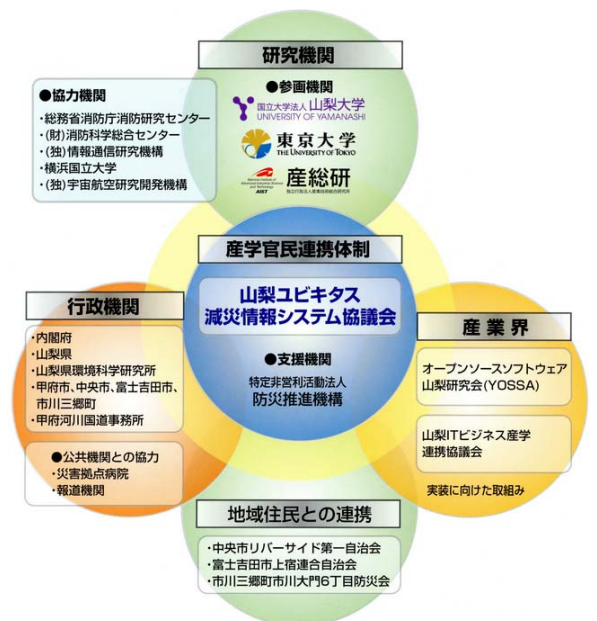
研究機関

●参画機関

国立大学法人 山梨大学 UNIVERSITY OF YAMANASHI

東京大学 THE UNIVERSITY OF TOKYO

産総研

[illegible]

●協力機関

・総務省消防庁消防研究センター
・(財)消防科学総合センター
・(独)情報通信研究機構
・横浜国立大学
・(独)宇宙航空研究開発機構

産学官民連携体制

山梨ユビキタス減災情報システム協議会

●支援機関

特定非営利活動法人 防災推進機構

行政機関

・内閣府
・山梨県
・山梨県環境科学研究所
・甲府市、中央市、富士吉田市、市川三郷町
・甲府河川国道事務所

●公共機関との協力
・災害拠点病院
・報道機関

産業界

オープンソースソフトウェア山梨研究会(YOSSA)

山梨ITビジネス産学連携協議会

実装に向けた取組み

地域住民との連携

・中央市リバーサイド第一自治会
・富士吉田市上宿連合自治会
・市川三郷町市川大門6丁目防災会